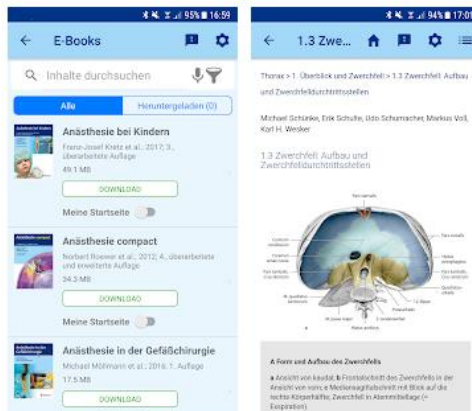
95% 16:59

E-Books

Inhalte durchsuchen

Alle | Heruntergeladen (0)

Anästhesie bei Kindern
Franz-Josef Kretz et al.; 2017; 3., überarbeitete Auflage
49.1 MB
DOWNLOAD
Meine Startseite

Anästhesie compact
Norbert Roewer et al.; 2012; 4., überarbeitete und erweiterte Auflage
34.3 MB
DOWNLOAD
Meine Startseite

Anästhesie in der Gefäßchirurgie
Michael Möllmann et al.; 2016; 1. Auflage
17.5 MB
DOWNLOAD

94% 17:01

1.3 Zwe...

Thorax > 1. Überblick und Zwerchfell > 1.3 Zwerchfell: Aufbau und Zwerchfelldurchtrittsstellen

Michael Schünke, Erik Schulte, Udo Schumacher, Markus Voll, Karl H. Wesker

1.3 Zwerchfell: Aufbau und Zwerchfelldurchtrittsstellen

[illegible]

A Form und Aufbau des Zwerchfells

a Ansicht von kaudal; b Frontalschnitt des Zwerchfells in der Ansicht von vorn; c Medianssagittalschnitt mit Blick auf die rechte Körperhälfte; Zwerchfell in Atemmittellage (= Exspiration).